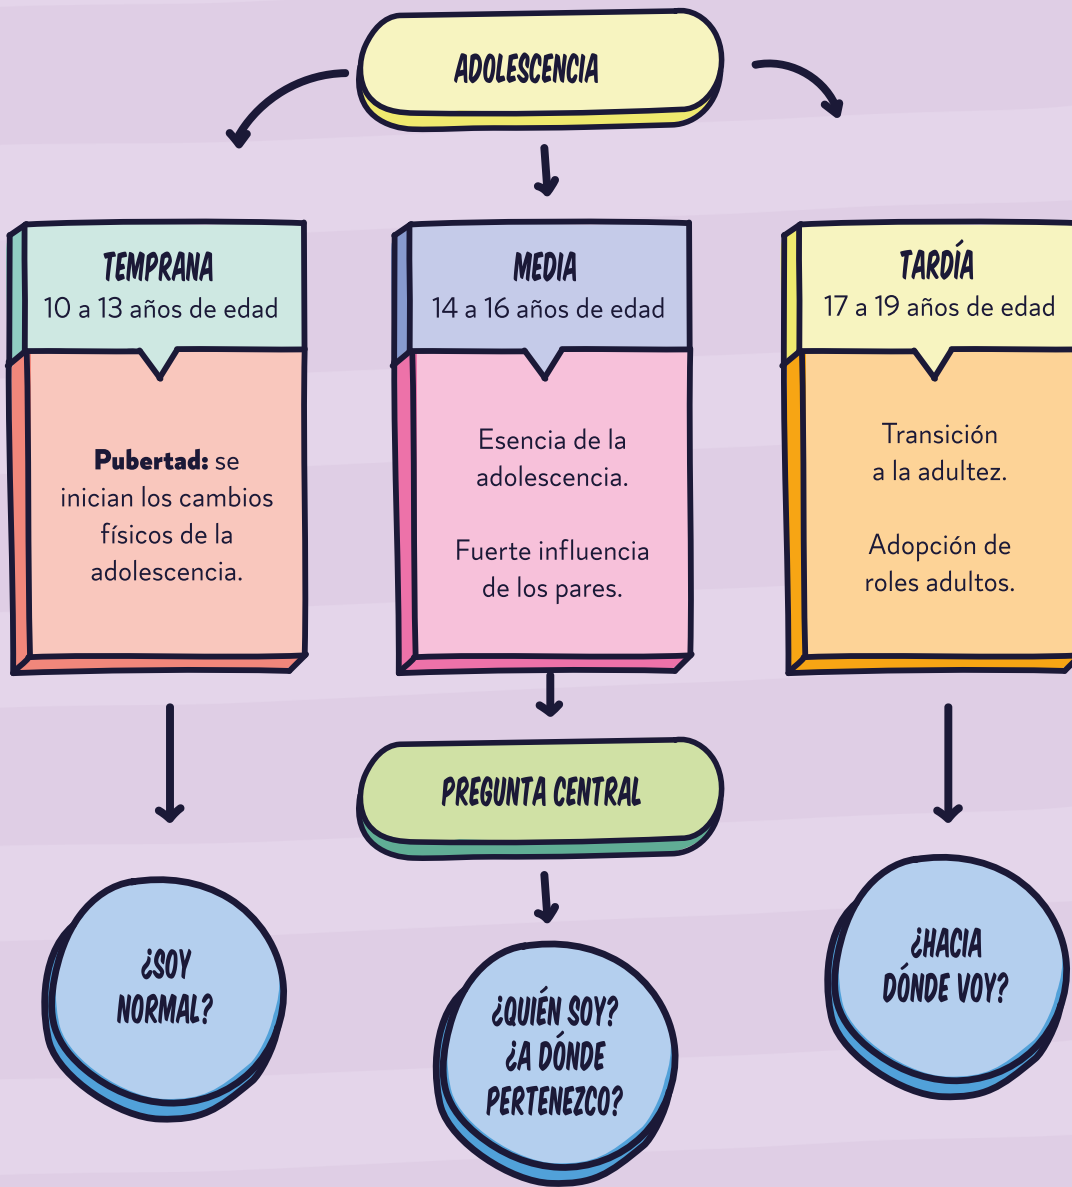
ADOLESCENCIA

TEMPRANA
10 a 13 años de edad

**Pubertad:** se inician los cambios físicos de la adolescencia.

MEDIA
14 a 16 años de edad

Esencia de la adolescencia.

Fuerte influencia de los pares.

TARDÍA
17 a 19 años de edad

Transición a la adultez.

Adopción de roles adultos.

PREGUNTA CENTRAL

¿SOY NORMAL?

¿QUIÉN SOY? ¿A DÓNDE PERTENEZCO?

¿HACIA DÓNDE VOY?